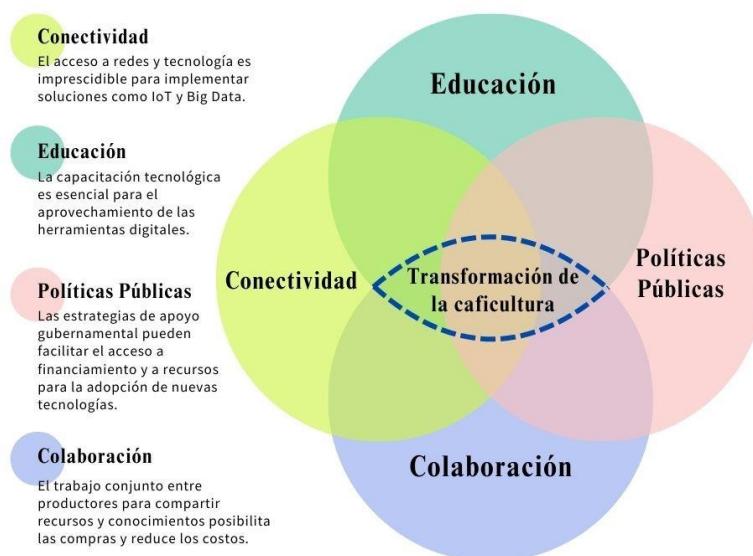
Conectividad
El acceso a redes y tecnología es imprescidible para implementar soluciones como IoT y Big Data.

Educación
La capacitación tecnológica es esencial para el aprovechamiento de las herramientas digitales.

Políticas Públicas
Las estrategias de apoyo gubernamental pueden facilitar el acceso a financiamiento y a recursos para la adopción de nuevas tecnologías.

Colaboración
El trabajo conjunto entre productores para compartir recursos y conocimientos posibilita las compras y reduce los costos.

Educación

Conectividad

Transformación de la caficultura

Políticas Públicas

Colaboración